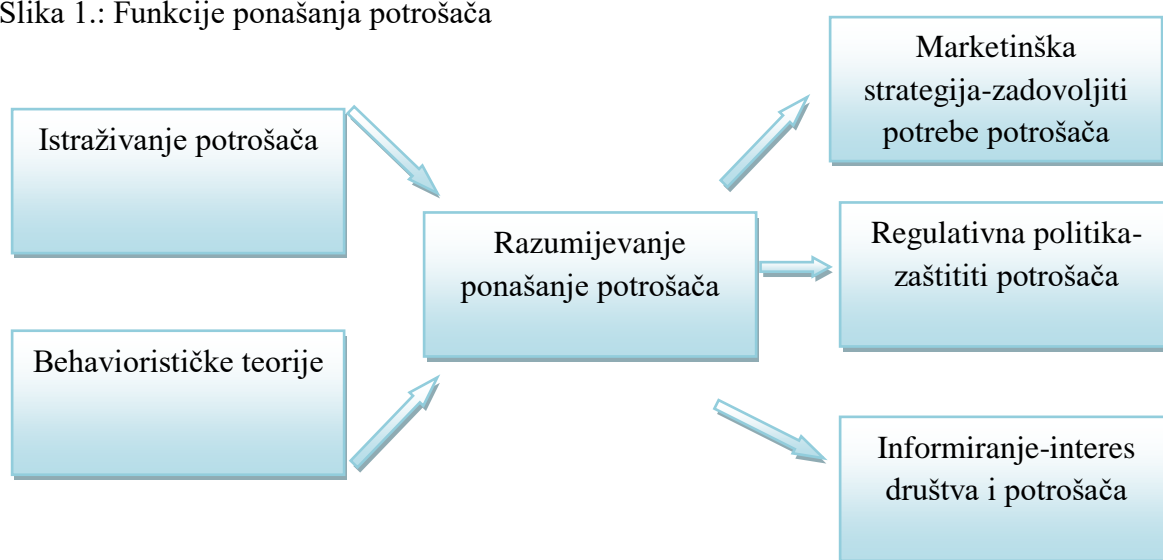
Slika 1.: Funkcije ponašanja potrošača

Istraživanje potrošača

Behaviorističke teorije

Razumijevanje ponašanje potrošača

Marketinška strategija-zadovoljiti potrebe potrošača

Regulativna politika-zaštititi potrošača

Informiranje-interes društva i potrošača